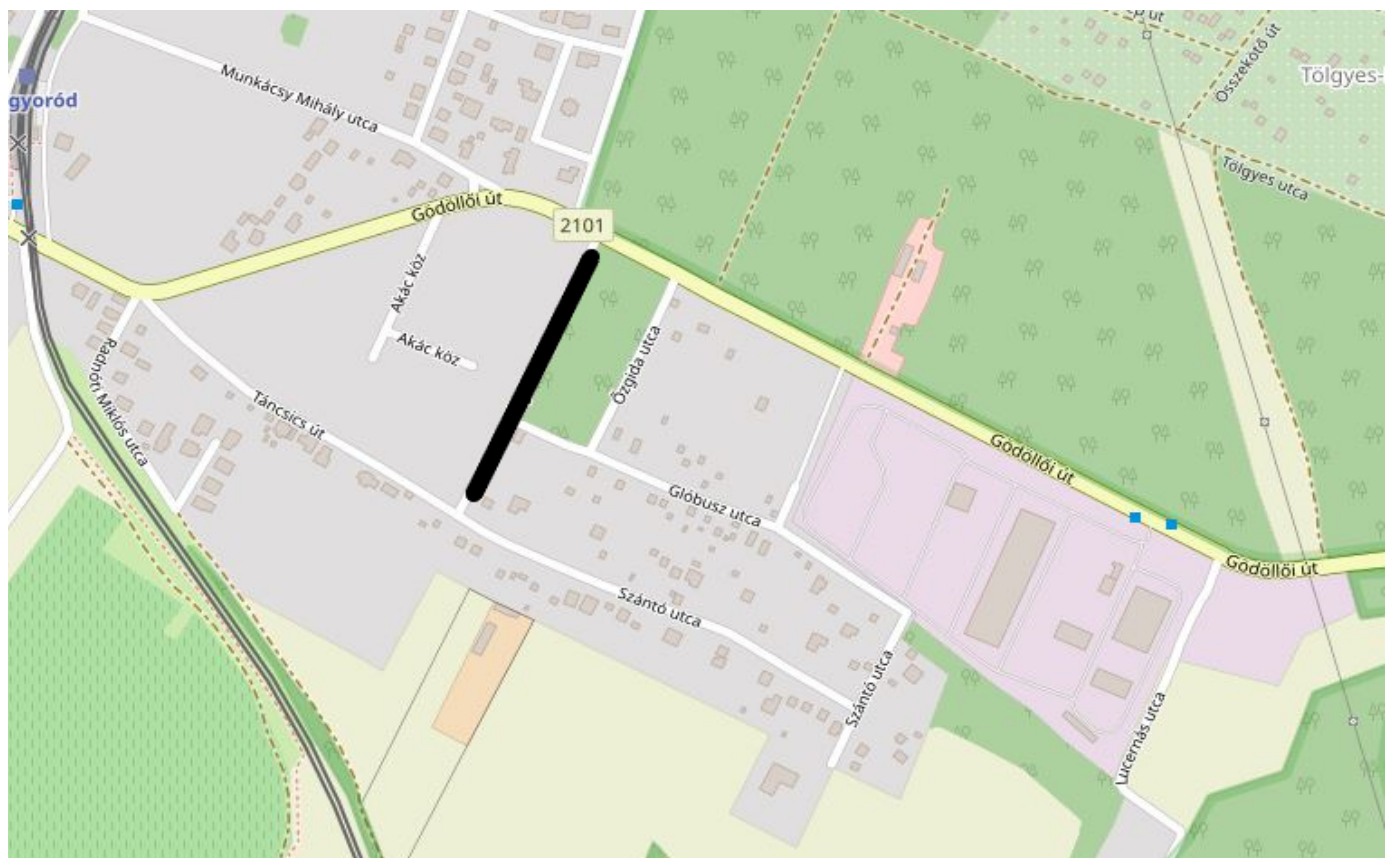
gyoród

Munkácsy Mihály utca

Összekötő út

Tölgyes-

Tölgyes utca

Gödöllői út

2101

Akác köz

Akác köz

Ózgida utca

Radnóti Miklós utca

Táncsics út

Glóbusz utca

Gödöllői út

Gödöllői út

Szántó utca

Szántó utca

Lucernás utca